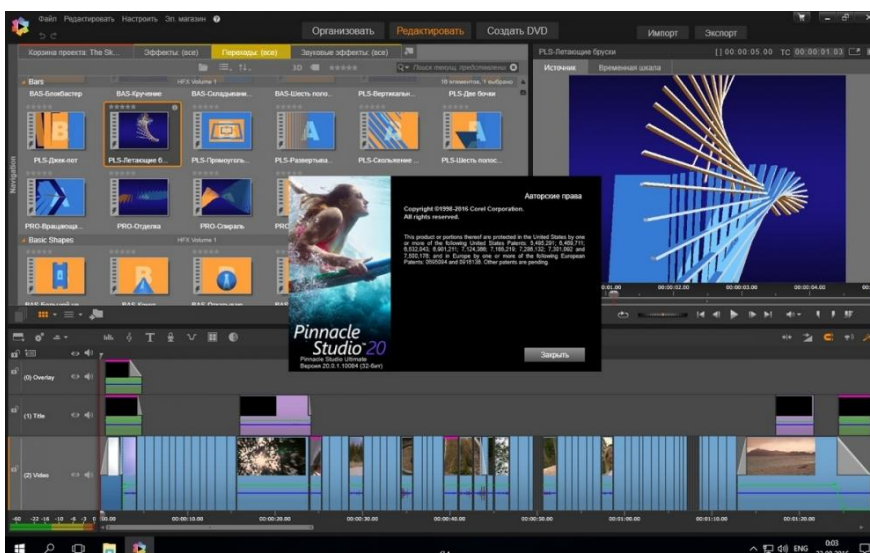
Файл Редактировать Настроить Эл. магазин

Организовать Редактировать Создать DVD

Импорт Экспорт

Корзина проекта: The Sk... Эффекты: (все) Переходы: (все) Звуковые эффекты: (все)

PLS-Летающие бруски [ ] 00:00:05.00 TC 00:00:01.03

Источник Временная шкала

Bars HFX Volume 1

BAS-Блокбастер BAS-Кручение BAS-Складывани... BAS-Шесть поло... PLS-Вертикальн... PLS-Две Бочки

PLS-Джек-пот PLS-Летающие б... PLS-Прямоуголь... PLS-Развертыва... PLS-Скольжение ... PLS-Шесть полос...

PRO-Вращающа... PRO-Отделка PRO-Спираль PRO

Basic Shapes HFX Volume 1

Авторские права

Copyright ©1996-2016 Corel Corporation. All rights reserved.

This product or portions thereof are protected in the United States by one or more of the following United States Patents: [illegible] and in Europe by one or more of the following European Patents: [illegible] Other patents are pending.

Pinnacle Studio 20

Pinnacle Studio Ultimate
Версия 20.0.1.10084 (32-бит)

Закрыть

(0) Overlay

(1) Title

(2) Video

00:00:10.00 00:00:20.00 00:00:30.00 00:00:40.00 00:00:50.00 00:01:00.00 00:01:10.00 00:01:20.00

00:00:02.00 00:00:03.00 00:00:04.00

ENG 0:03